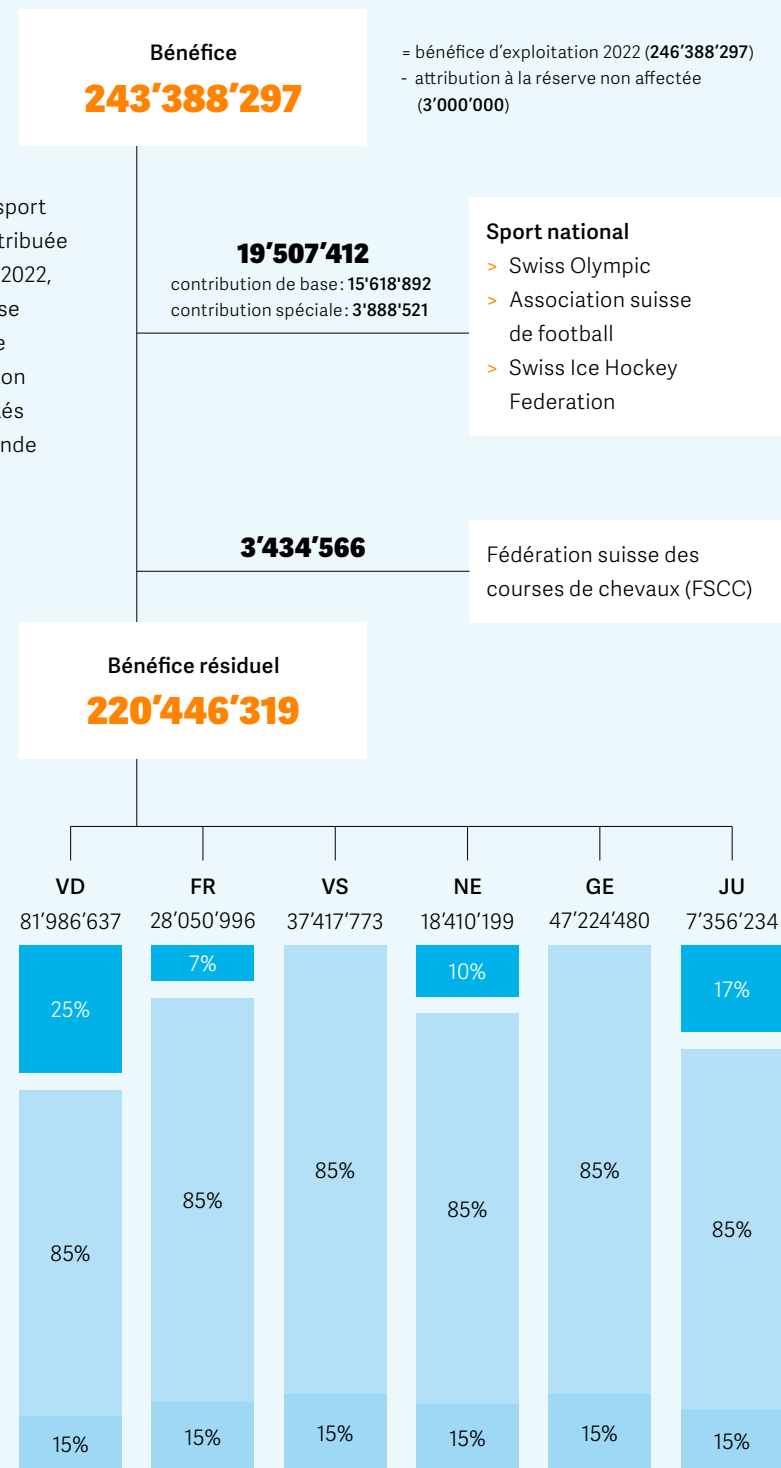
Bénéfice
243’388’297

= bénéfice d’exploitation 2022 (246’388’297)
- attribution à la réserve non affectée (3’000’000)

sport
tribuée
2022,
se
e
on
és
nde

19’507’412
contribution de base: 15'618'892
contribution spéciale: 3'888'521

Sport national
> Swiss Olympic
> Association suisse de football
> Swiss Ice Hockey Federation

3’434’566

Fédération suisse des courses de chevaux (FSCC)

Bénéfice résiduel
220’446’319

| VD | FR | VS | NE | GE | JU |
|---|---|---|---|---|---|
| 81’986’637 | 28’050’996 | 37’417’773 | 18’410’199 | 47’224’480 | 7’356’234 |
| 25% | 7% | | 10% | | 17% |
| 85% | 85% | 85% | 85% | 85% | 85% |
| 15% | 15% | 15% | 15% | 15% | 15% |